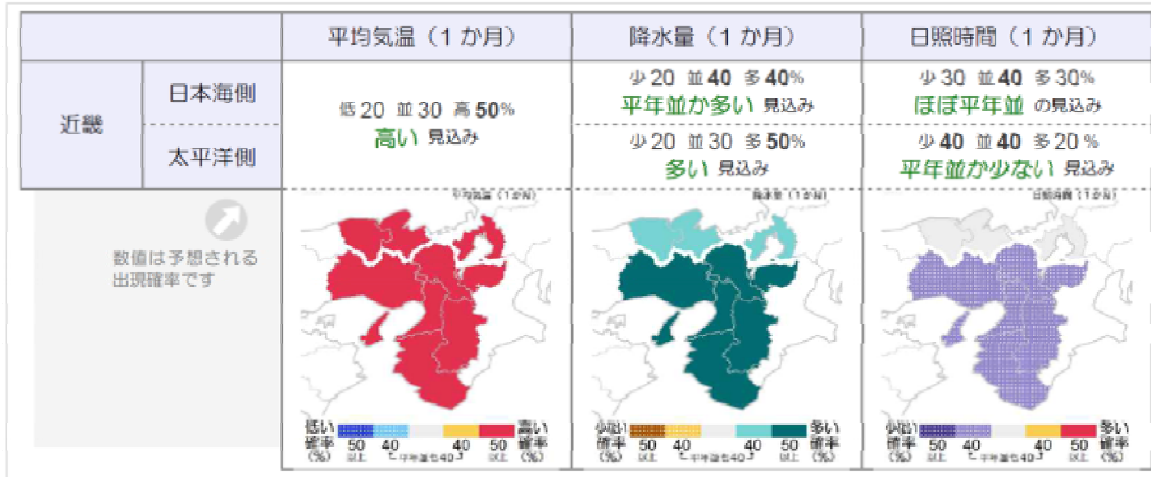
| | | 平均気温（1か月） | 降水量（1か月） | 日照時間（1か月） |
|---|---|---|---|---|
| 近畿 | 日本海側 | 低 20 並 30 高 50% 高い 見込み | 少 20 並 40 多 40% 平年並か多い 見込み | 少 30 並 40 多 30% ほぼ平年並 の見込み |
| | 太平洋側 | | 少 20 並 30 多 50% 多い 見込み | 少 40 並 40 多 20% 平年並か少ない 見込み |

数値は予想される出現確率です

平均気温（1か月）
降水量（1か月）
日照時間（1か月）

低い確率 (%) 50以上 40 平年並も40 40 50以上 高い確率 (%)

少ない確率 (%) 50以上 40 平年並も40 40 50以上 多い確率 (%)

少ない確率 (%) 50以上 40 平年並も40 40 50以上 多い確率 (%)